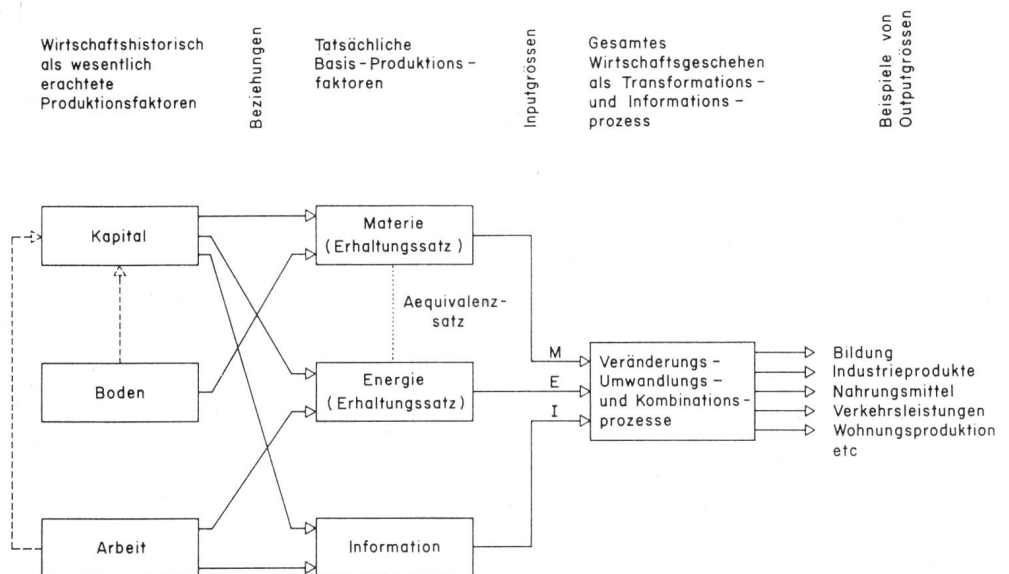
Wirtschaftshistorisch als wesentlich erachtete Produktionsfaktoren

Beziehungen

Tatsächliche Basis-Produktionsfaktoren

Inputgrössen

Gesamtes Wirtschaftsgeschehen als Transformations- und Informationsprozess

Beispiele von Outputgrössen

Kapital

Boden

Arbeit

Materie (Erhaltungssatz)

Aequivalenzsatz

Energie (Erhaltungssatz)

Information

M

E

I

Veränderungs- Umwandlungs- und Kombinationsprozesse

Bildung
Industrieprodukte
Nahrungsmittel
Verkehrsleistungen
Wohnungsproduktion
etc